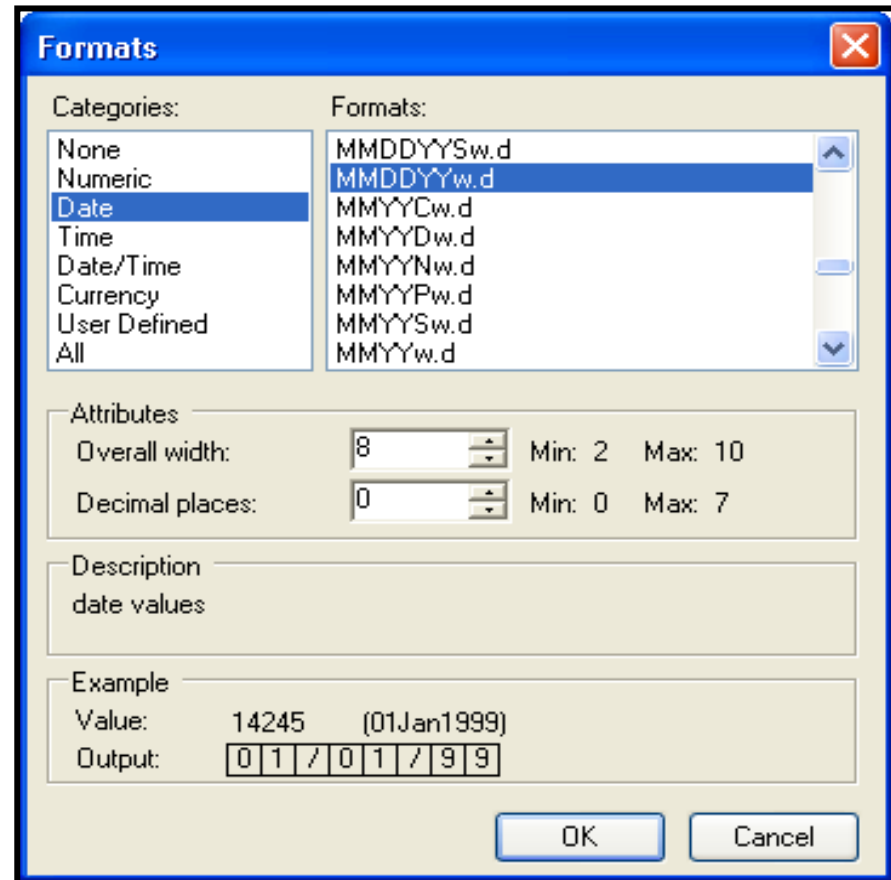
Formats

Categories:
None
Numeric
Date
Time
Date/Time
Currency
User Defined
All

Formats:
MMDDYYSw.d
MMDDYYw.d
MMYYCw.d
MMYYDw.d
MMYYNw.d
MMYYPw.d
MMYYSw.d
MMYYw.d

Attributes
Overall width: 8 Min: 2 Max: 10
Decimal places: 0 Min: 0 Max: 7

Description
date values

Example
Value: 14245 (01Jan1999)
Output:

| 0 | 1 | / | 0 | 1 | / | 9 | 9 |
|---|---|---|---|---|---|---|---|

OK Cancel